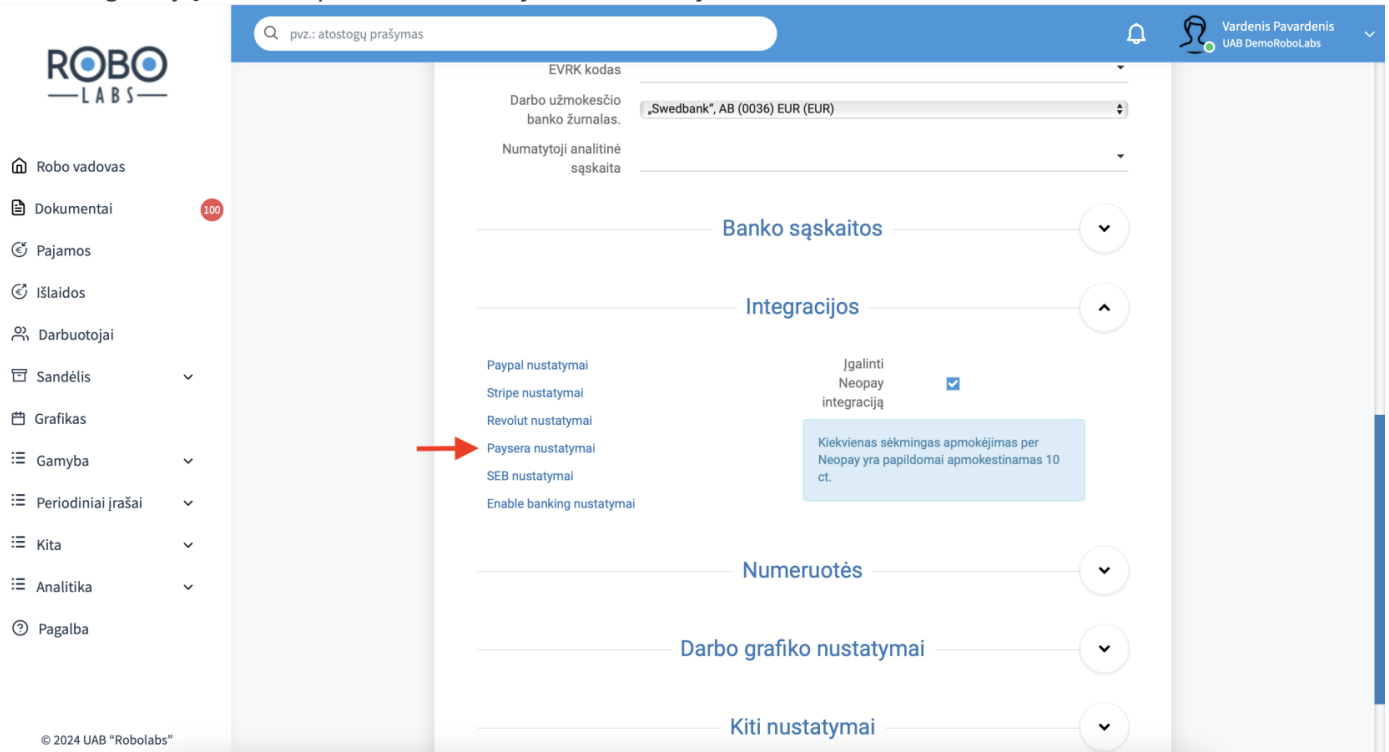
ROBO
LABS

pvz.: atostogų prašymas

Vardenis Pavardenis
UAB DemoRoboLabs

Robo vadovas
Dokumentai 100
Pajamos
Išlaidos
Darbuotojai
Sandėlis
Grafikas
Gamyba
Periodiniai įrašai
Kita
Analitika
Pagalba

© 2024 UAB "Robolabs"

EVRK kodas
Darbo užmokesčio banko žurnalas. „Swedbank", AB (0036) EUR (EUR)
Numatytoji analitinė sąskaita

Banko sąskaitos

Integracijos

Paypal nustatymai
Stripe nustatymai
Revolut nustatymai
Paysera nustatymai
SEB nustatymai
Enable banking nustatymai

Įgalinti Neopay integraciją

Kiekvienas sėkmingas apmokėjimas per Neopay yra papildomai apmokestinamas 10 ct.

Numeruotės

Darbo grafiko nustatymai

Kiti nustatymai